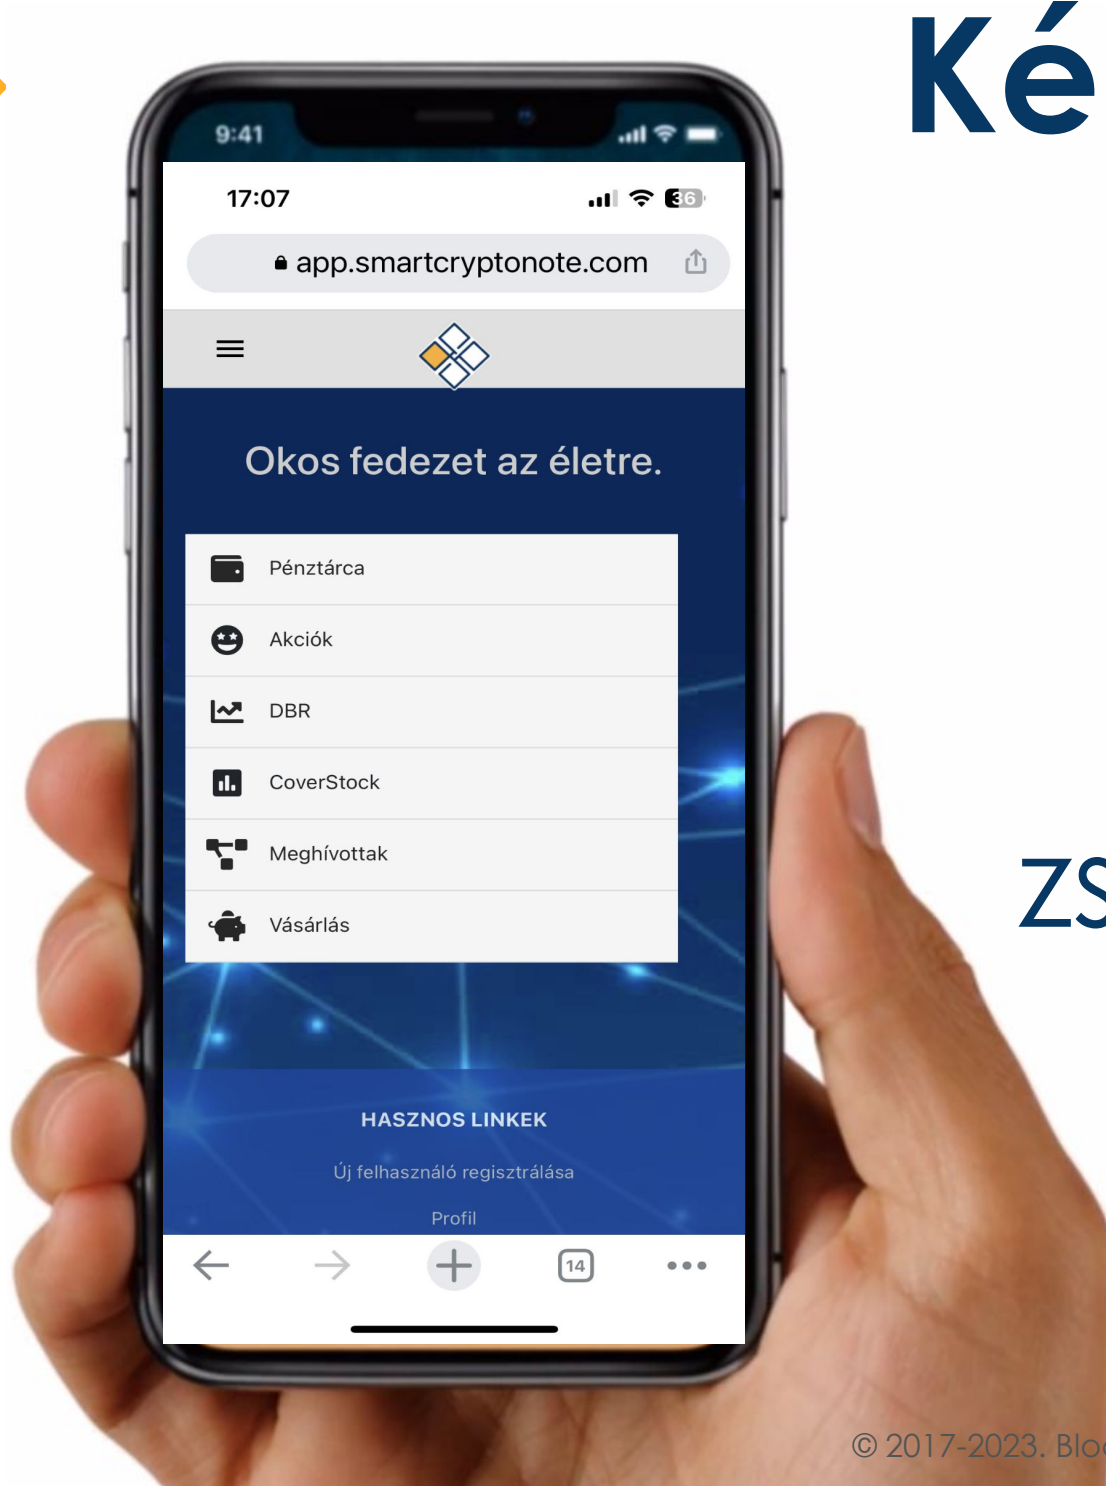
Ké

9:41

17:07

36

app.smartcryptonote.com

Okos fedezet az életre.

Pénztárca

Akciók

DBR

CoverStock

Meghívottak

Vásárlás

HASZNOS LINKEK

Új felhasználó regisztrálása

Profil

14

ZS

© 2017-2023. Blo